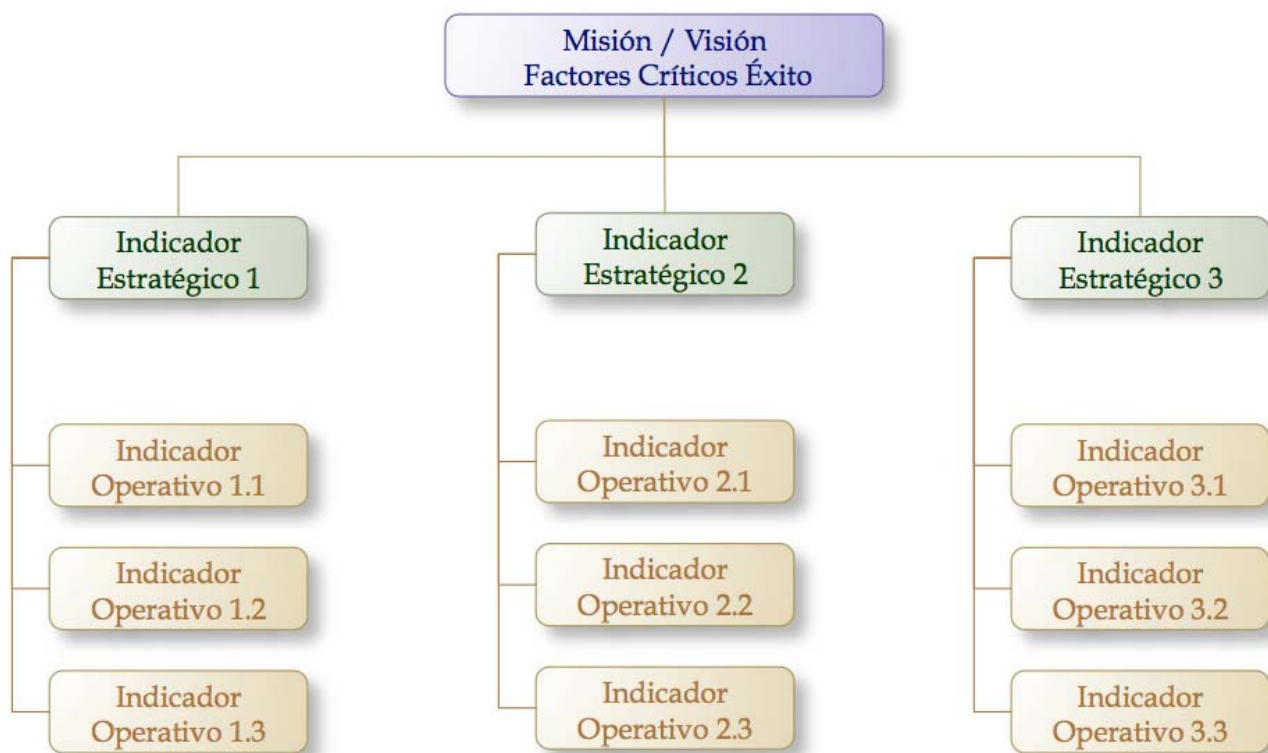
Misión / Visión
Factores Críticos Éxito

Indicador
Estratégico 1

Indicador
Operativo 1.1

Indicador
Operativo 1.2

Indicador
Operativo 1.3

Indicador
Estratégico 2

Indicador
Operativo 2.1

Indicador
Operativo 2.2

Indicador
Operativo 2.3

Indicador
Estratégico 3

Indicador
Operativo 3.1

Indicador
Operativo 3.2

Indicador
Operativo 3.3